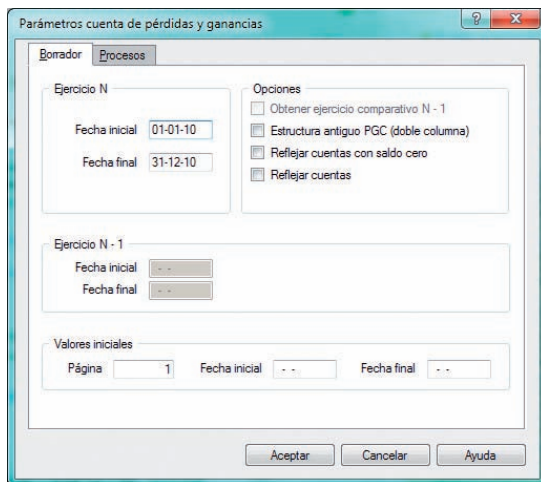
Parámetros cuenta de pérdidas y ganancias

Borrador | Procesos

Ejercicio N
Fecha inicial 01-01-10
Fecha final 31-12-10

Opciones
Obtener ejercicio comparativo N - 1
Estructura antiguo PGC (doble columna)
Reflejar cuentas con saldo cero
Reflejar cuentas

Ejercicio N - 1
Fecha inicial - -
Fecha final - -

Valores iniciales
Página 1
Fecha inicial - -
Fecha final - -

Aceptar
Cancelar
Ayuda